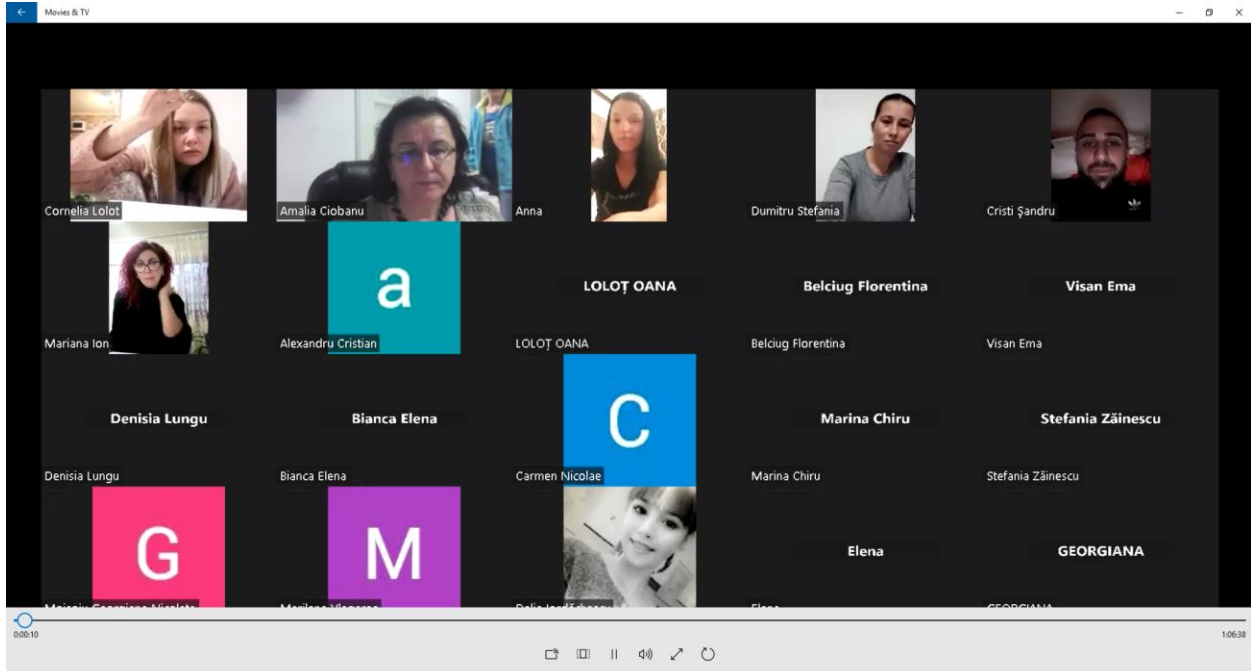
Movies & TV

Cornelia Lolot
Amalia Ciobanu
Anna
Dumitru Stefania
Cristi Şandru

Mariana Ion
a
Alexandru Cristian
LOLOȚ OANA
LOLOȚ OANA
Belciug Florentina
Belciug Florentina
Visan Ema
Visan Ema

Denisia Lungu
Denisia Lungu
Bianca Elena
Bianca Elena
C
Carmen Nicolae
Marina Chiru
Marina Chiru
Stefania Zăinescu
Stefania Zăinescu

G
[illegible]
M
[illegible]
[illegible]
Elena
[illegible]
GEORGIANA
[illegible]

0:00:10
1:06:38